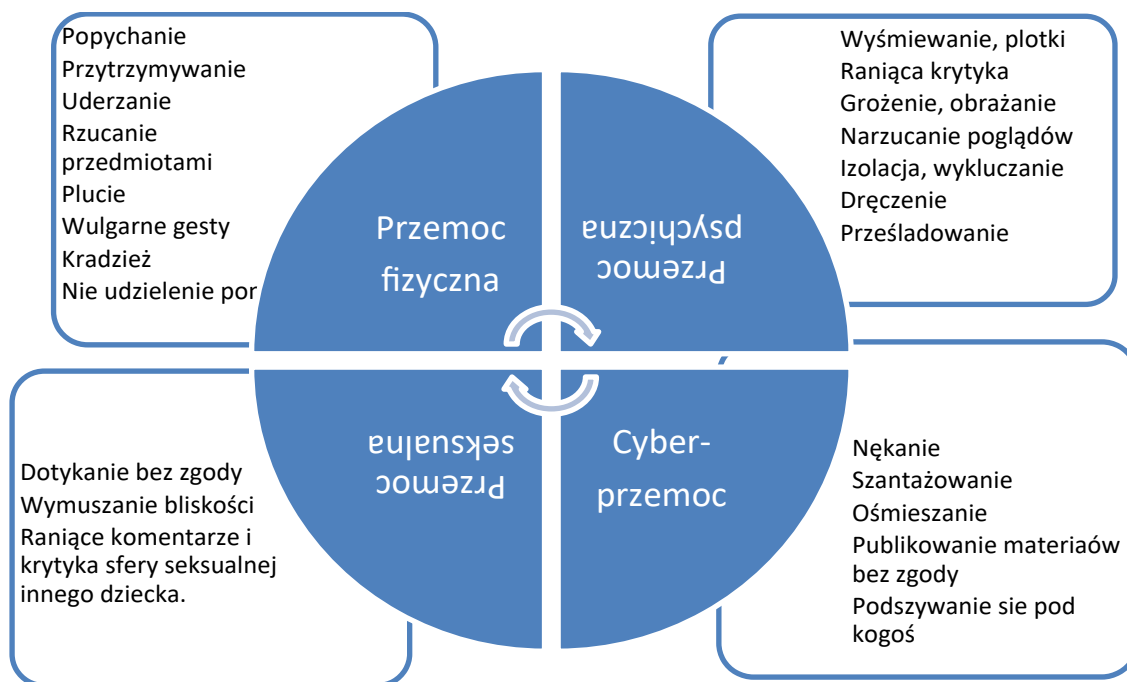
Popychanie
Przytrzymywanie
Uderzanie
Rzucanie przedmiotami
Plucie
Wulgarne gesty
Kradzież
Nie udzielenie pom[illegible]

Przemoc fizyczna

Przemoc psychiczna

Wyśmiewanie, plotki
Raniąca krytyka
Grożenie, obrażanie
Narzucanie poglądów
Izolacja, wykluczanie
Dręczenie
Prześladowanie

Dotykanie bez zgody
Wymuszanie bliskości
Raniące komentarze i krytyka sfery seksualnej innego dziecka.

Przemoc seksualna

Cyber-przemoc

Nękanie
Szantażowanie
Ośmieszanie
Publikowanie materiaów bez zgody
Podszywanie sie pod kogoś